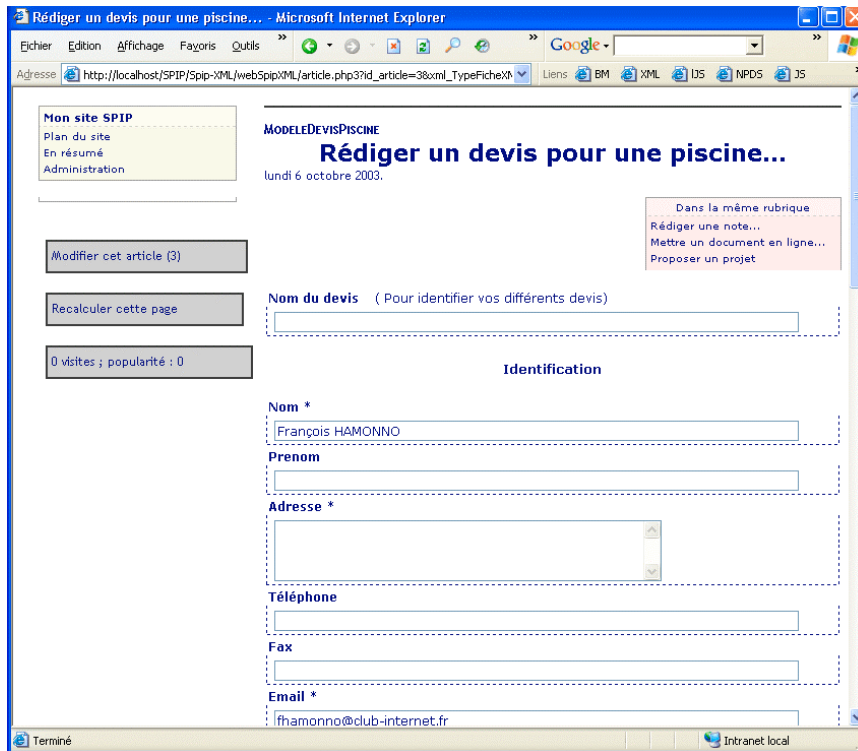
Rédiger un devis pour une piscine... - Microsoft Internet Explorer

Fichier Edition Affichage Favoris Outils »

Google

Adresse http://localhost/SPIP/Spip-XML/webSpipXML/article.php3?id_article=3&xml_TypeFicheXM

Liens BM XML IJS NPDS JS

Mon site SPIP
Plan du site
En résumé
Administration

Modifier cet article (3)

Recalculer cette page

0 visites ; popularité : 0

MODELEDEVISPISCINE

Rédiger un devis pour une piscine...

lundi 6 octobre 2003.

Dans la même rubrique
Rédiger une note...
Mettre un document en ligne...
Proposer un projet

Nom du devis ( Pour identifier vos différents devis)

Identification

Nom *
François HAMONNO

Prenom

Adresse *

Téléphone

Fax

Email *
fhamonno@club-internet.fr

Terminé

Intranet local